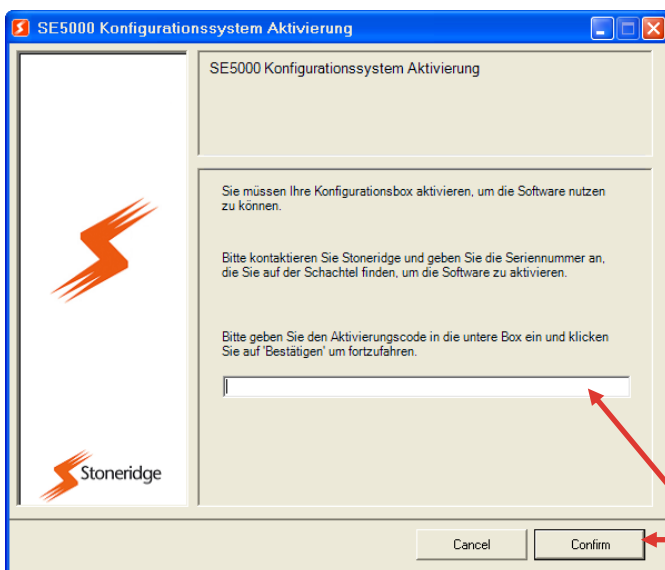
SE5000 Konfigurationssystem Aktivierung

SE5000 Konfigurationssystem Aktivierung

Sie müssen Ihre Konfigurationsbox aktivieren, um die Software nutzen zu können.

Bitte kontaktieren Sie Stoneridge und geben Sie die Seriennummer an, die Sie auf der Schachtel finden, um die Software zu aktivieren.

Bitte geben Sie den Aktivierungscode in die untere Box ein und klicken Sie auf 'Bestätigen' um fortzufahren.

Stoneridge

Cancel

Confirm